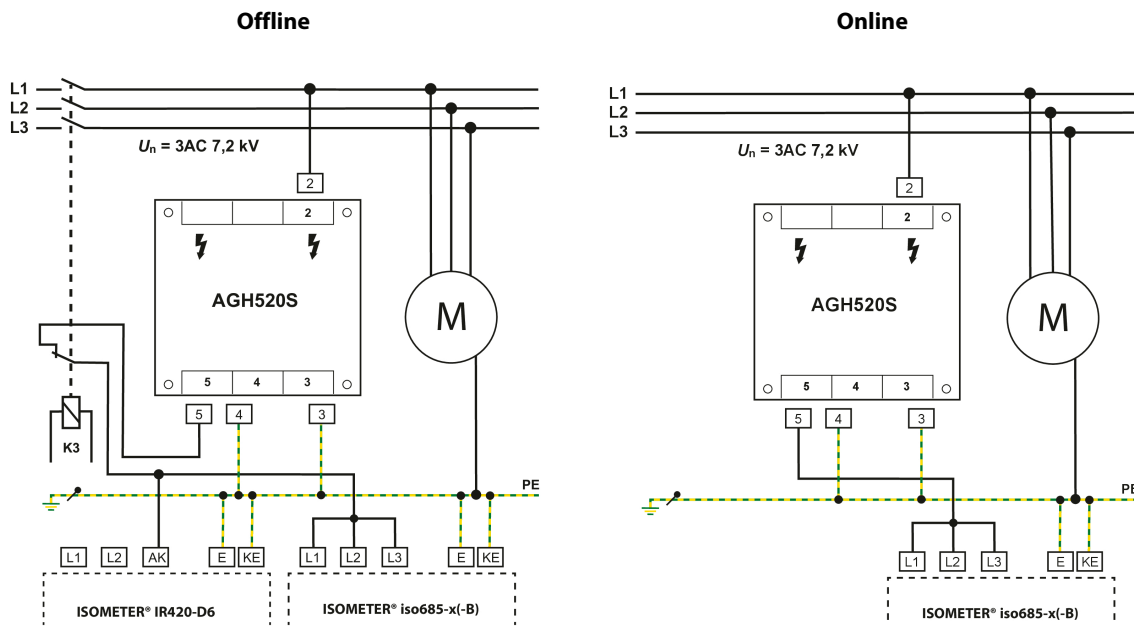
Offline

L1
L2
L3

$U_n$ = 3AC 7,2 kV

2

2

AGH520S

M

5 4 3

5 4 3

K3

PE

L1 L2 AK E KE L1 L2 L3 E KE

ISOMETER® IR420-D6

ISOMETER® iso685-x(-B)

Online

L1
L2
L3

$U_n$ = 3AC 7,2 kV

2

2

AGH520S

M

5 4 3

5 4 3

PE

L1 L2 L3 E KE

ISOMETER® iso685-x(-B)